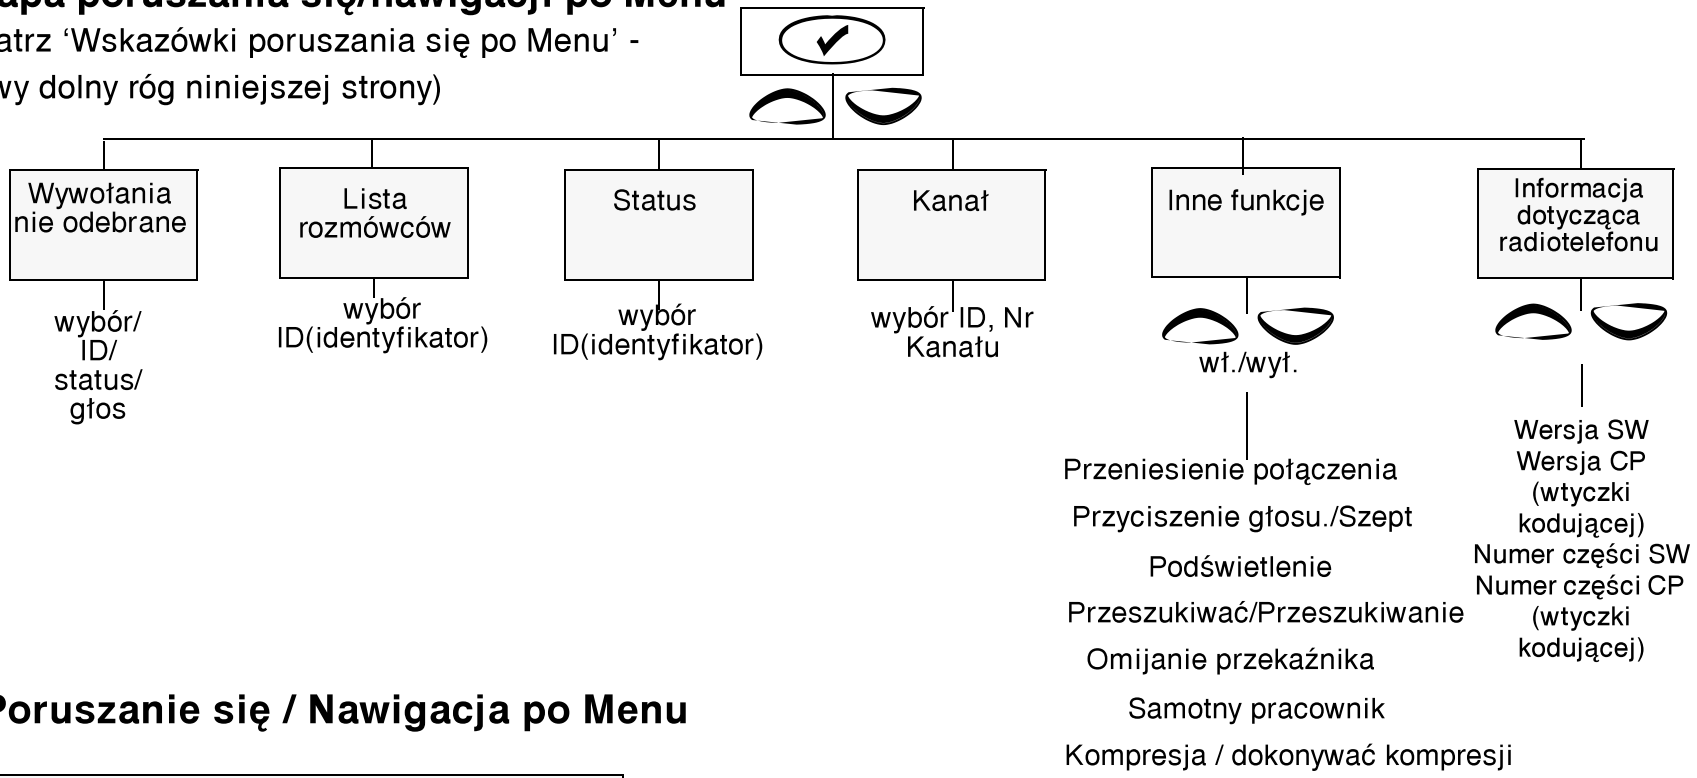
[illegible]apa poruszania się/nawigacji po Menu
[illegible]atrz ‘Wskazówki poruszania się po Menu’ -
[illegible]wy dolny róg niniejszej strony)

Wywołania nie odebrane

wybór/ ID/ status/ głos

Lista rozmówców

wybór ID(identyfikator)

Status

wybór ID(identyfikator)

Kanał

wybór ID, Nr Kanału

Inne funkcje

wł./wył.

Przeniesienie połączenia
Przyciszenie głosu./Szept
Podświetlenie
Przeszukiwać/Przeszukiwanie
Omijanie przekaźnika
Samotny pracownik
Kompresja / dokonywać kompresji

Informacja dotycząca radiotelefonu

Wersja SW
Wersja CP (wtyczki kodującej)
Numer części SW
Numer części CP (wtyczki kodującej)

Poruszanie się / Nawigacja po Menu